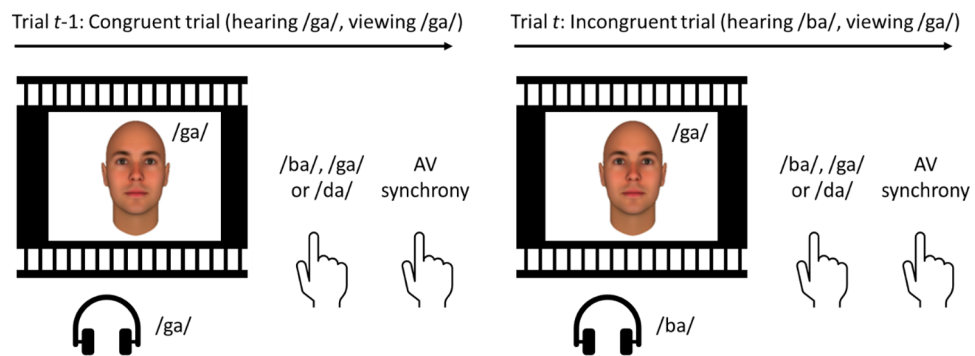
Trial $t$-1: Congruent trial (hearing /ga/, viewing /ga/)

/ga/

/ba/, /ga/ or /da/

AV synchrony

/ga/

Trial $t$: Incongruent trial (hearing /ba/, viewing /ga/)

/ga/

/ba/, /ga/ or /da/

AV synchrony

/ba/